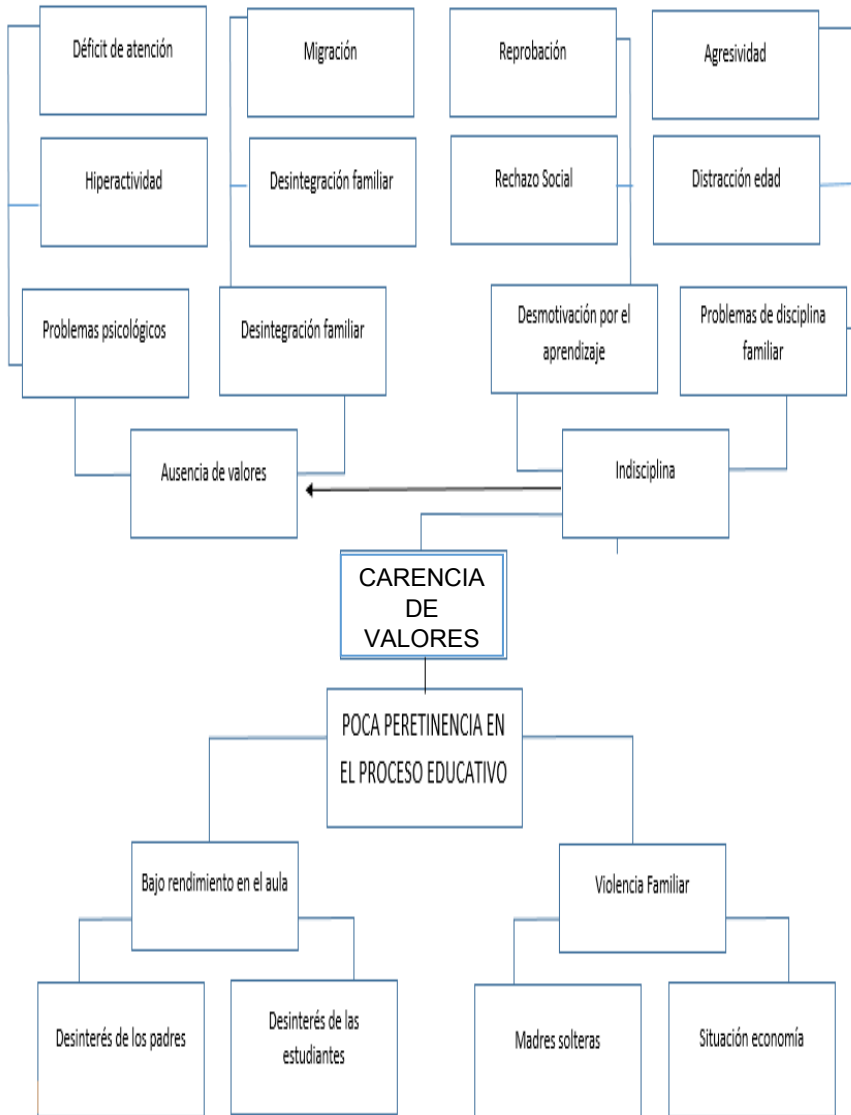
Déficit de atención

Migración

Reprobación

Agresividad

Hiperactividad

Desintegración familiar

Rechazo Social

Distracción edad

Problemas psicológicos

Desintegración familiar

Desmotivación por el aprendizaje

Problemas de disciplina familiar

Ausencia de valores

Indisciplina

CARENCIA DE VALORES

POCA PERETINENCIA EN EL PROCESO EDUCATIVO

Bajo rendimiento en el aula

Violencia Familiar

Desinterés de los padres

Desinterés de las estudiantes

Madres solteras

Situación economía